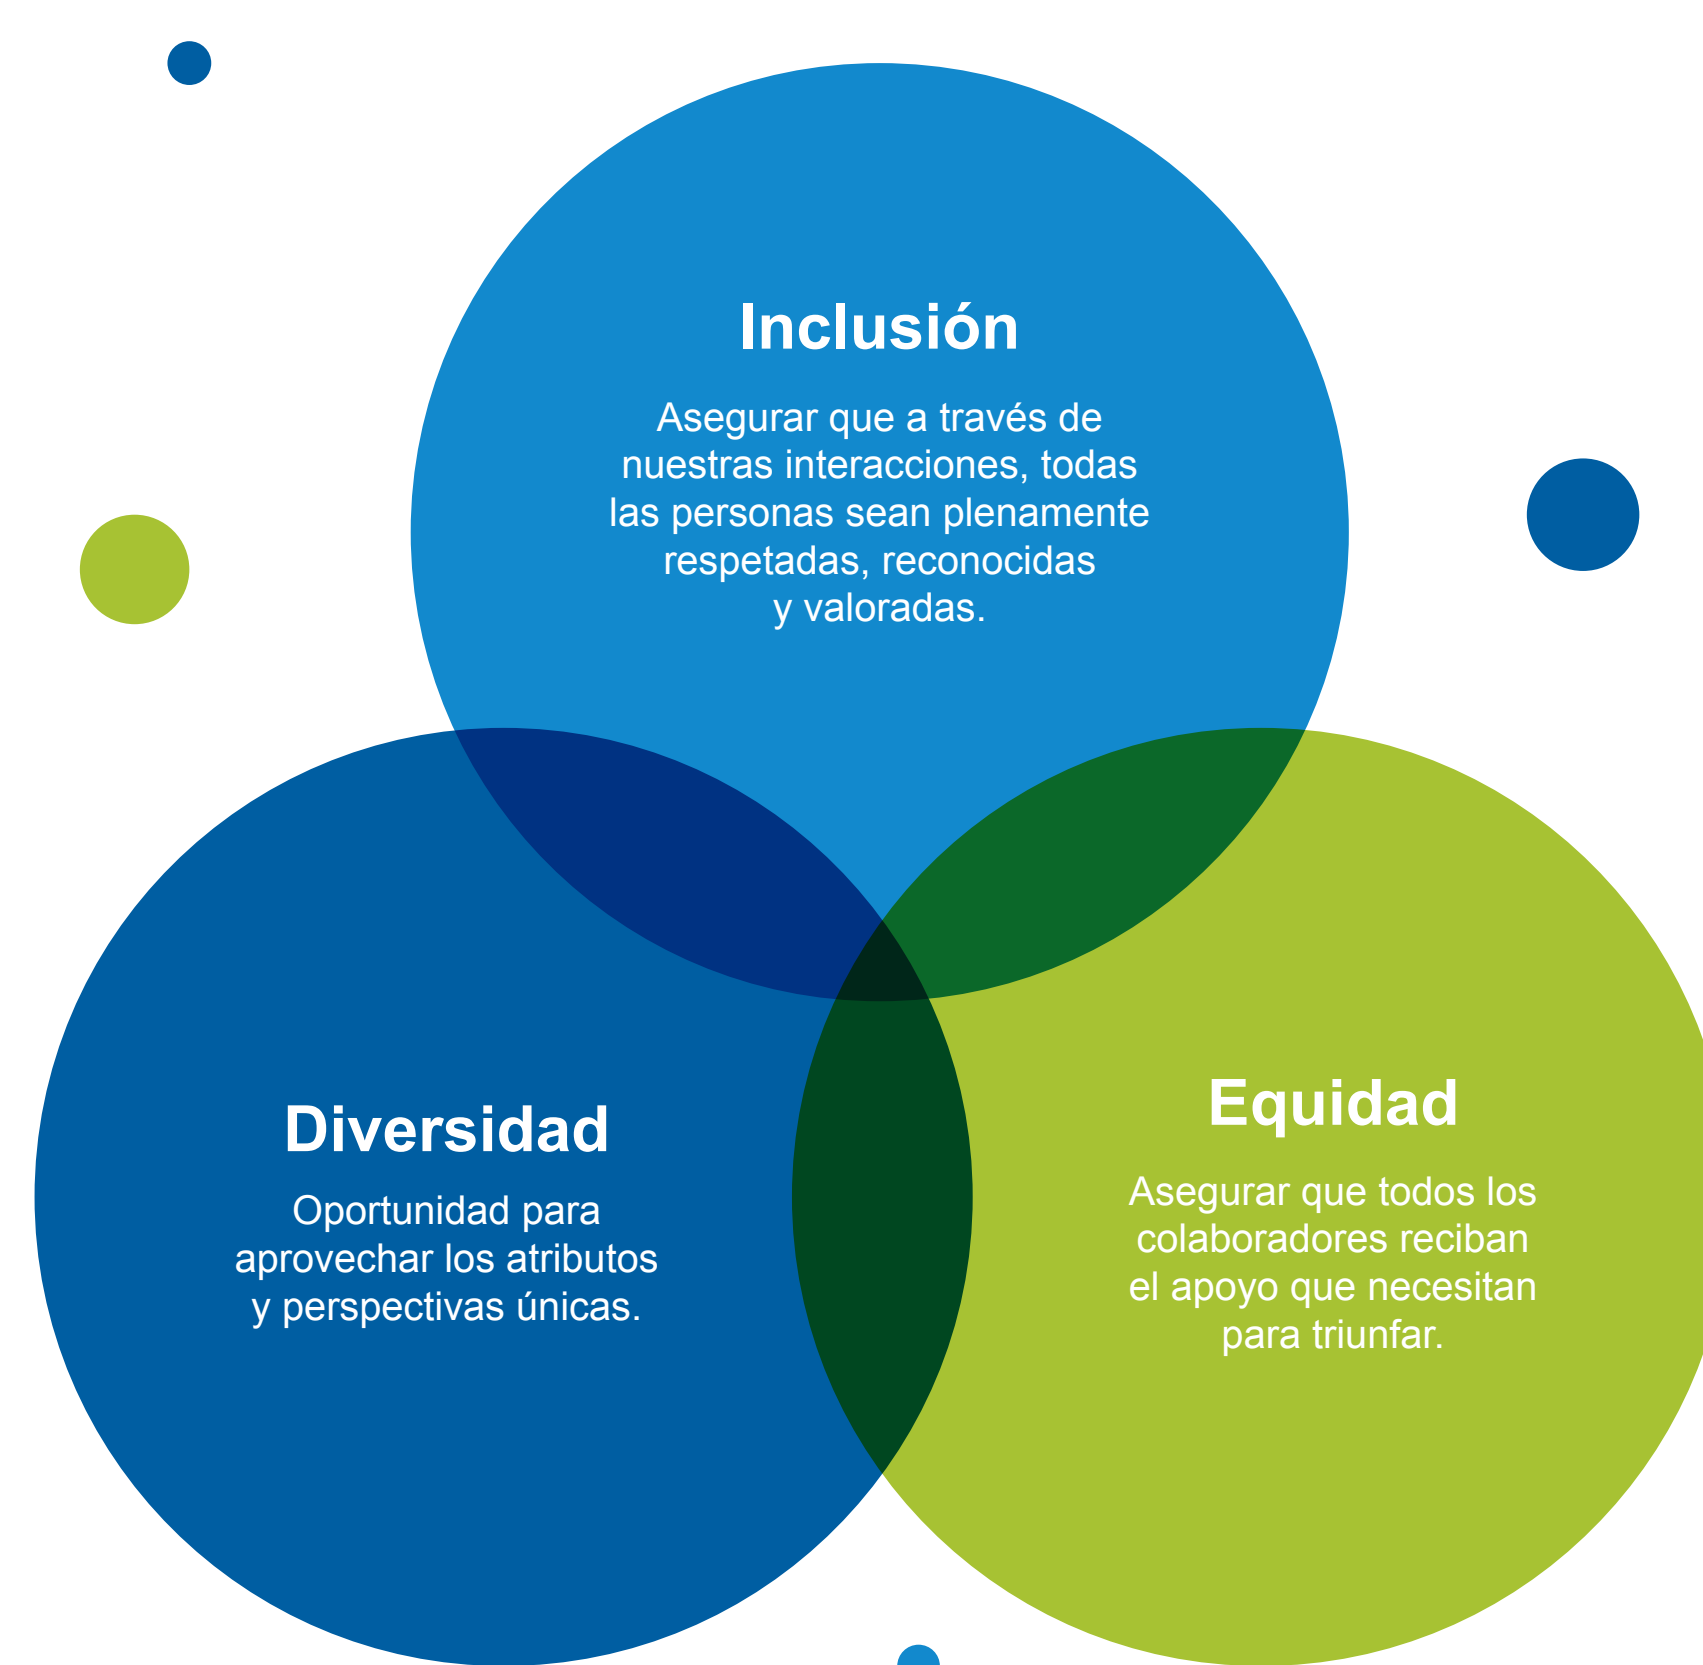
Inclusión

Asegurar que a través de nuestras interacciones, todas las personas sean plenamente respetadas, reconocidas y valoradas.

Diversidad

Oportunidad para aprovechar los atributos y perspectivas únicas.

Equidad

Asegurar que todos los colaboradores reciban el apoyo que necesitan para triunfar.